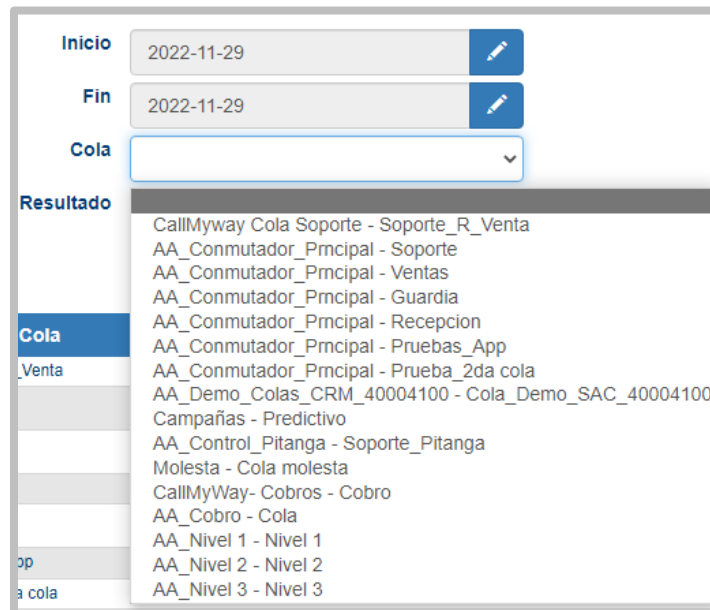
Inicio
2022-11-29
Fin
2022-11-29
Cola
Resultado
Cola
_Venta
op
a cola

CallMyway Cola Soporte - Soporte_R_Venta
AA_Conmutador_Prncipal - Soporte
AA_Conmutador_Prncipal - Ventas
AA_Conmutador_Prncipal - Guardia
AA_Conmutador_Prncipal - Recepcion
AA_Conmutador_Prncipal - Pruebas_App
AA_Conmutador_Prncipal - Prueba_2da cola
AA_Demo_Colas_CRM_40004100 - Cola_Demo_SAC_4000410
Campañas - Predictivo
AA_Control_Pitanga - Soporte_Pitanga
Molesta - Cola molesta
CallMyWay- Cobros - Cobro
AA_Cobro - Cola
AA_Nivel 1 - Nivel 1
AA_Nivel 2 - Nivel 2
AA_Nivel 3 - Nivel 3